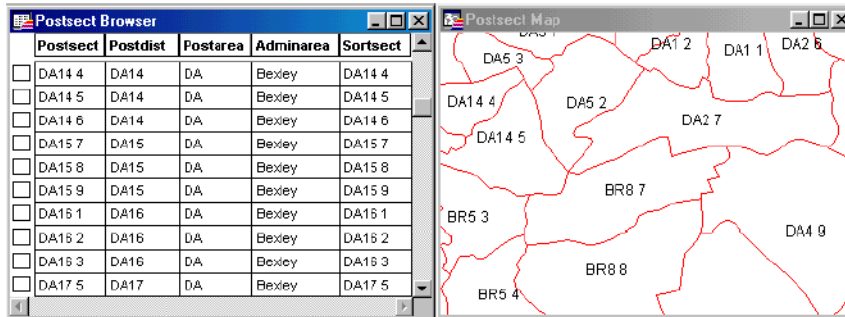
Postsect Browser

| | Postsect | Postdist | Postarea | Adminarea | Sortsect |
|---|---|---|---|---|---|
| | DA14 4 | DA14 | DA | Bexley | DA14 4 |
| | DA14 5 | DA14 | DA | Bexley | DA14 5 |
| | DA14 6 | DA14 | DA | Bexley | DA14 6 |
| | DA15 7 | DA15 | DA | Bexley | DA15 7 |
| | DA15 8 | DA15 | DA | Bexley | DA15 8 |
| | DA15 9 | DA15 | DA | Bexley | DA15 9 |
| | DA16 1 | DA16 | DA | Bexley | DA16 1 |
| | DA16 2 | DA16 | DA | Bexley | DA16 2 |
| | DA16 3 | DA16 | DA | Bexley | DA16 3 |
| | DA17 5 | DA17 | DA | Bexley | DA17 5 |

Postsect Map

DA5 1
DA1 2
DA1 1
DA2 6
DA5 3
DA14 4
DA5 2
DA14 5
DA2 7
BR8 7
BR5 3
DA4 9
BR8 8
BR5 4